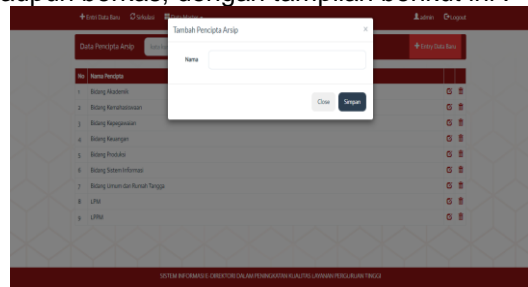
dapat berikut, dengan tampilan berikut ini :

+ Entri Data Baru  Sinkalkan  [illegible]  admin  Logout

Data Pencipta Arsip

Tambah Pencipta Arsip ×

Nama

Close  Simpan

+ Entry Data Baru

| No | Nama Pencipta |
|---|---|
| 1 | Bidang Akademik |
| 2 | Bidang Kemahasiswaan |
| 3 | Bidang Kepegawaian |
| 4 | Bidang Keuangan |
| 5 | Bidang Produksi |
| 6 | Bidang Sistem Informasi |
| 7 | Bidang Umum dan Rumah Tangga |
| 8 | LPM |
| 9 | LPPM |

SISTEM INFORMASI E-DIREKTORI DALAM PENINGKATAN KUALITAS LAYANAN PERGURUAN TINGGI